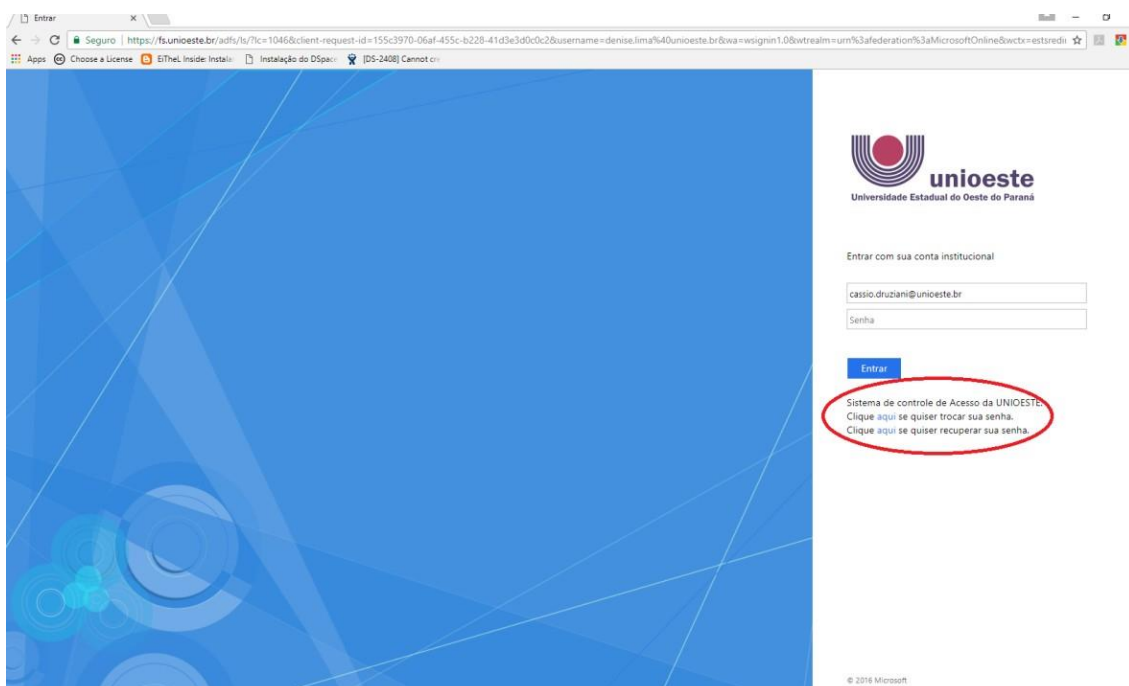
Entrar

Seguro | https://fs.unioeste.br/adfs/ls/?lc=1046&client-request-id=155c3970-06af-455c-b228-41d3e3d0c0c2&username=denise.lima%40unioeste.br&wa=wsignin1.0&wtrealm=urn%3afederation%3aMicrosoftOnline&wctx=estsredi

Apps Choose a License EiTheL Inside: Instala Instalação do DSpace [DS-2408] Cannot cr

unioeste
Universidade Estadual do Oeste do Paraná

Entrar com sua conta institucional

cassio.druziani@unioeste.br

Senha

Entrar

Sistema de controle de Acesso da UNIOESTE.
Clique aqui se quiser trocar sua senha.
Clique aqui se quiser recuperar sua senha.

© 2016 Microsoft